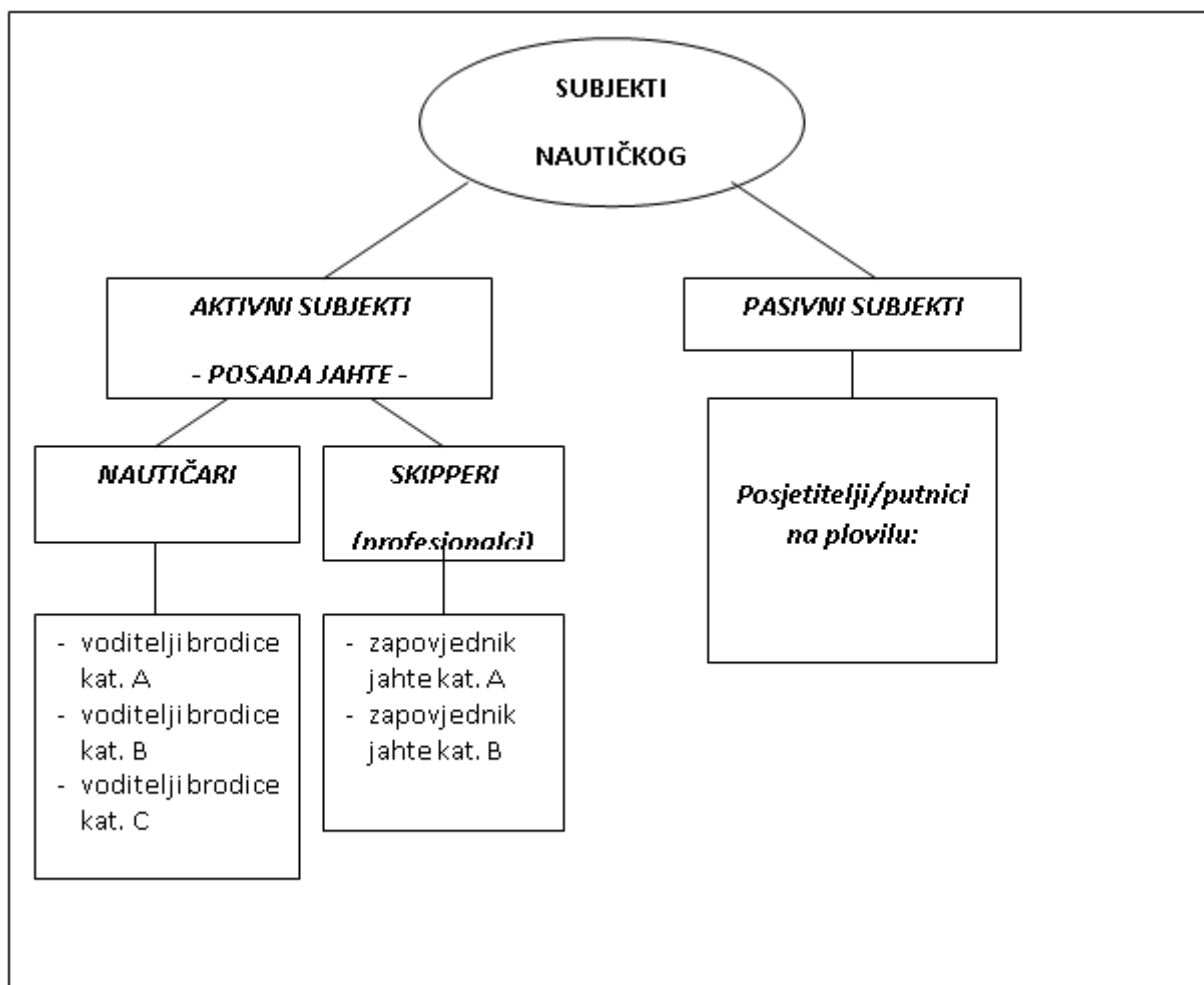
SUBJEKTI

NAUTIČKOG

AKTIVNI SUBJEKTI

- POSADA JAHTE -

PASIVNI SUBJEKTI

NAUTIČARI

SKIPPERI

(profesionalci)

Posjetitelji/putnici na plovilu:

- voditelji brodice kat. A
- voditelji brodice kat. B
- voditelji brodice kat. C

- zapovjednik jahte kat. A
- zapovjednik jahte kat. B